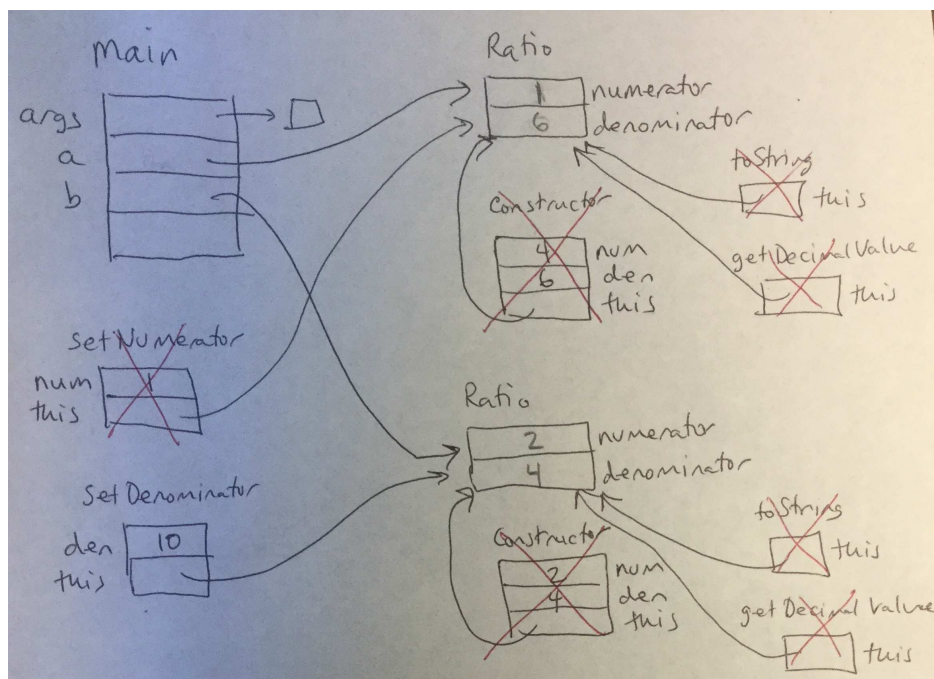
Main
args
a
b

Ratio
1 numerator
6 denominator

Constructor
4 num
6 den
this

toString
this

getDecimalValue
this

setNumerator
num 1
this

Ratio
2 numerator
4 denominator

Constructor
2 num
4 den
this

toString
this

getDecimalValue
this

setDenominator
den 10
this